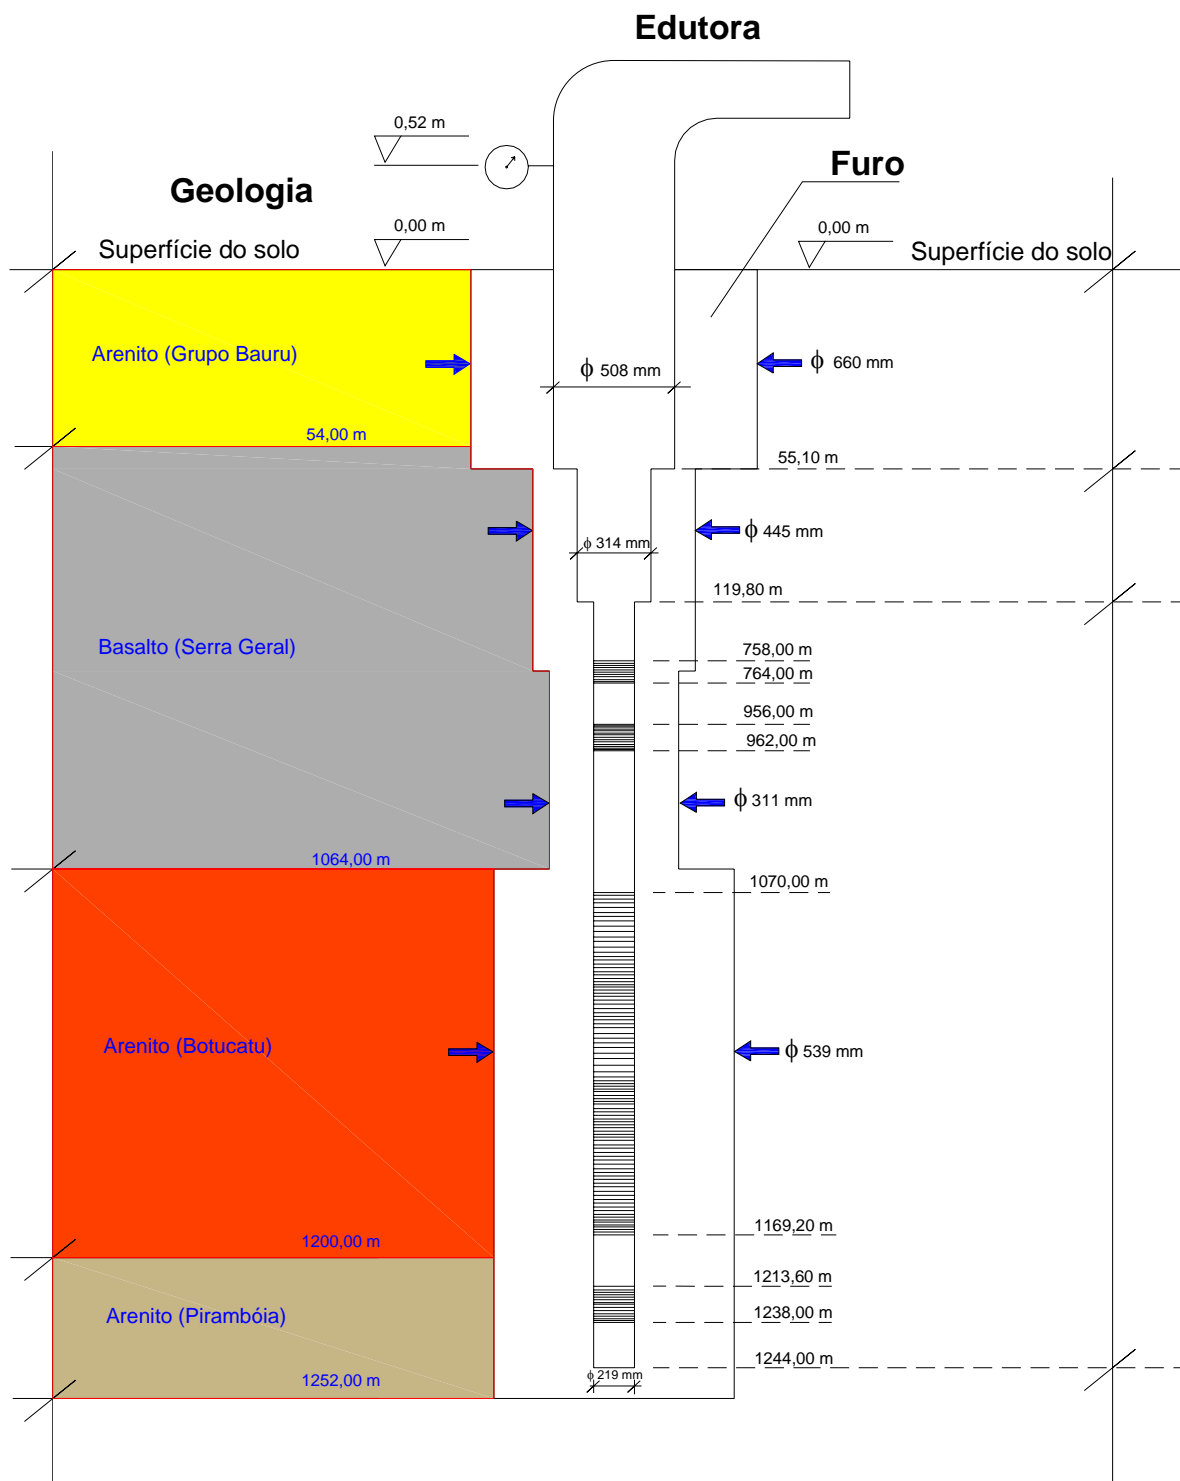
Edutora

0,52 m

Geologia

Furo

0,00 m

0,00 m

Superfície do solo

Superfície do solo

Arenito (Grupo Bauru)

$\phi$ 508 mm

$\phi$ 660 mm

54,00 m

55,10 m

$\phi$ 445 mm

$\phi$ 314 mm

119,80 m

Basalto (Serra Geral)

758,00 m

764,00 m

956,00 m

962,00 m

$\phi$ 311 mm

1064,00 m

1070,00 m

Arenito (Botucatu)

$\phi$ 539 mm

1169,20 m

1200,00 m

1213,60 m

Arenito (Pirambóia)

1238,00 m

1244,00 m

$\phi$ 219 mm

1252,00 m